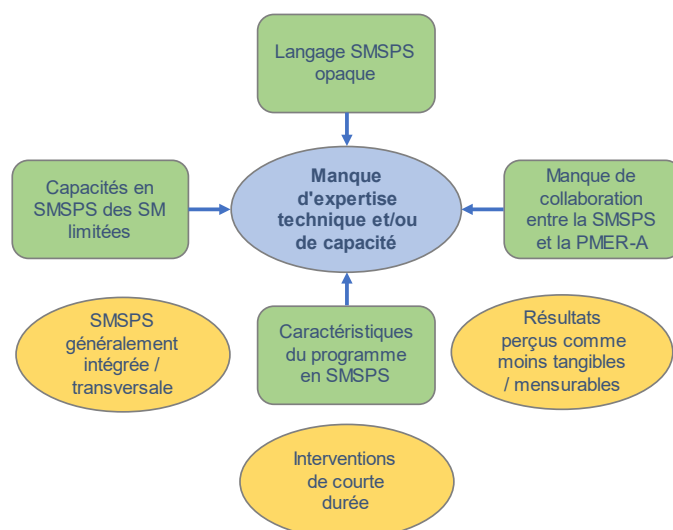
Langage SMSPS opaque

Capacités en SMSPS des SM limitées

Manque d'expertise technique et/ou de capacité

Manque de collaboration entre la SMSPS et la PMER-A

SMSPS généralement intégrée / transversale

Caractéristiques du programme en SMSPS

Résultats perçus comme moins tangibles / mensurables

Interventions de courte durée